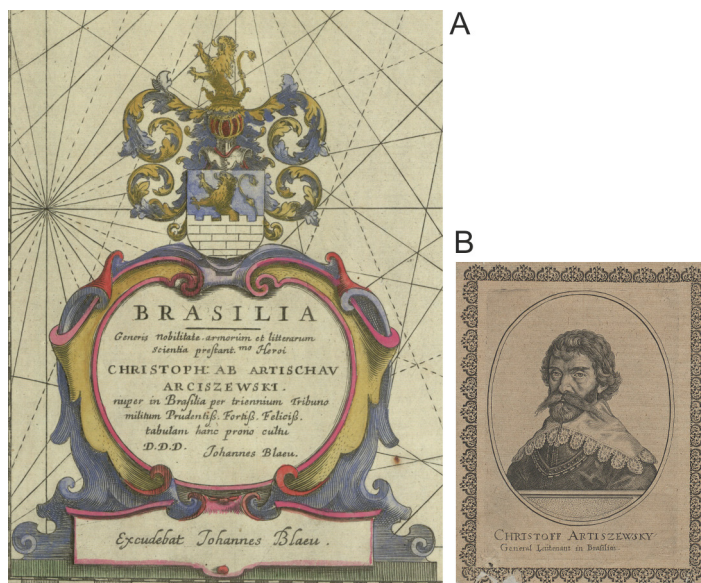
A

BRASILIA

Generis nobilitate, armorum et litterarum scientia præstant.$^{mo}$ Heroi

CHRISTOPH: AB ARTISCHAU ARCISZEWSKI.

nuper in Brasilia per triennium Tribuno militum Prudentiss. Fortiss. Feliciss. tabulam hanc prono cultu

D.D.D. Johannes Blaeu.

Excudebat Johannes Blaeu.

B

CHRISTOFF ARTISZEWSKY
General Leütenant in Brasilien